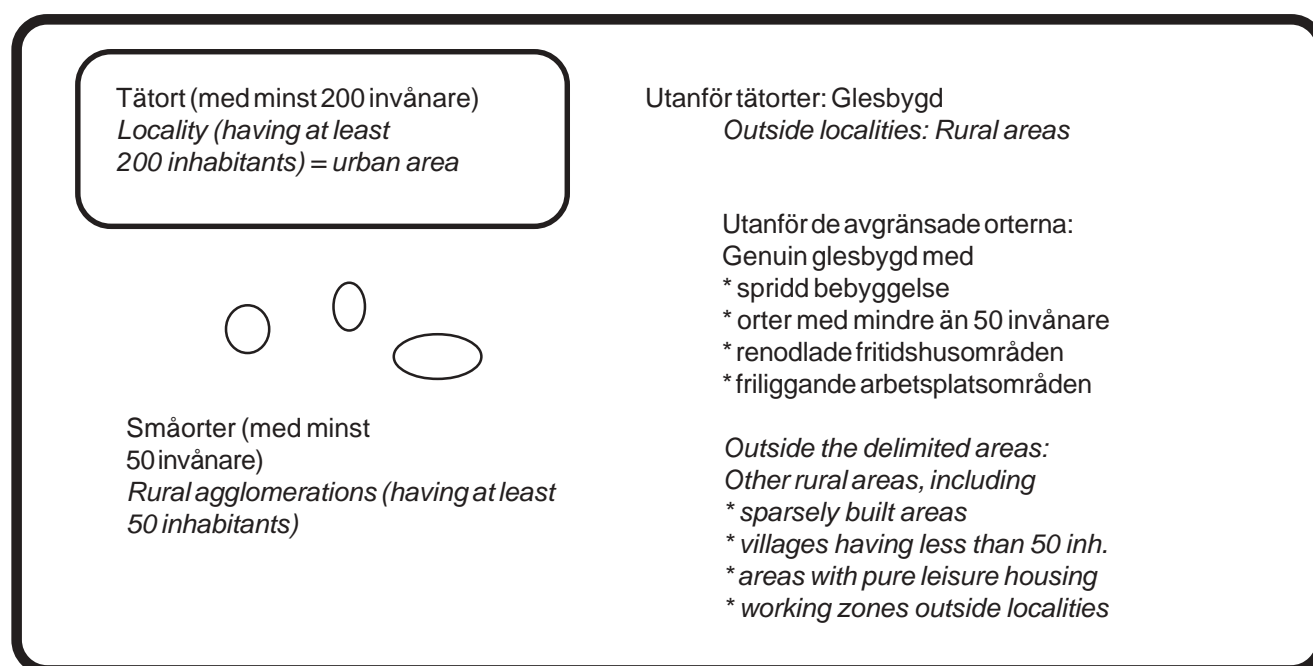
Tätort (med minst 200 invånare)
*Locality (having at least 200 inhabitants) = urban area*

Småorter (med minst 50 invånare)
*Rural agglomerations (having at least 50 inhabitants)*

Utanför tätorter: Glesbygd
*Outside localities: Rural areas*

Utanför de avgränsade orterna:
Genuin glesbygd med
* spridd bebyggelse
* orter med mindre än 50 invånare
* renodlade fritidshusområden
* friliggande arbetsplatsområden

*Outside the delimited areas:*
*Other rural areas, including*
*\* sparsely built areas*
*\* villages having less than 50 inh.*
*\* areas with pure leisure housing*
*\* working zones outside localities*